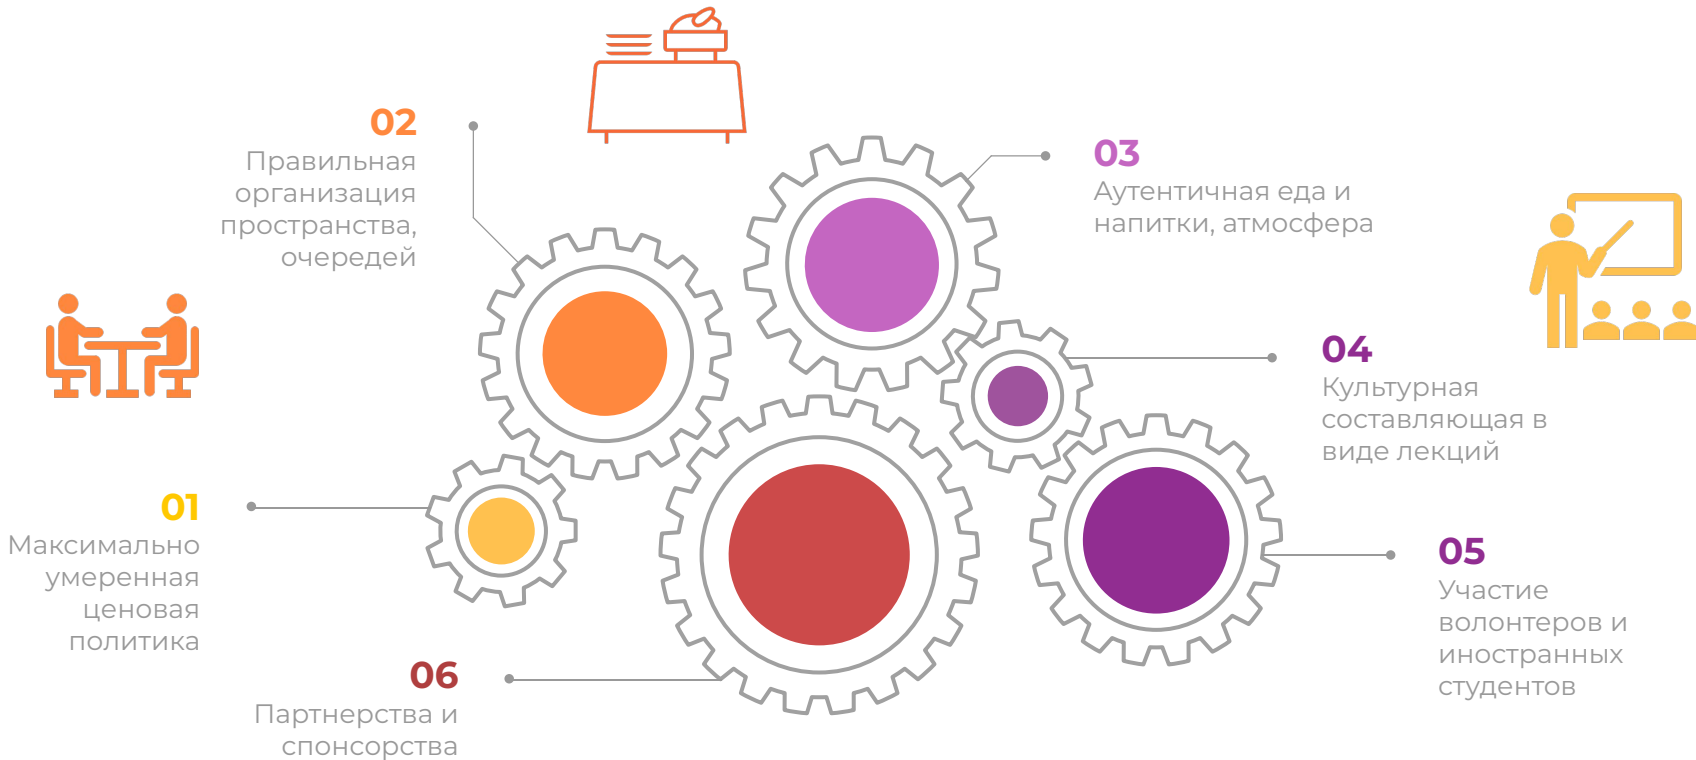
02
Правильная организация пространства, очередей

03
Аутентичная еда и напитки, атмосфера

04
Культурная составляющая в виде лекций

01
Максимально умеренная ценовая политика

05
Участие волонтеров и иностранных студентов

06
Партнерства и спонсорства